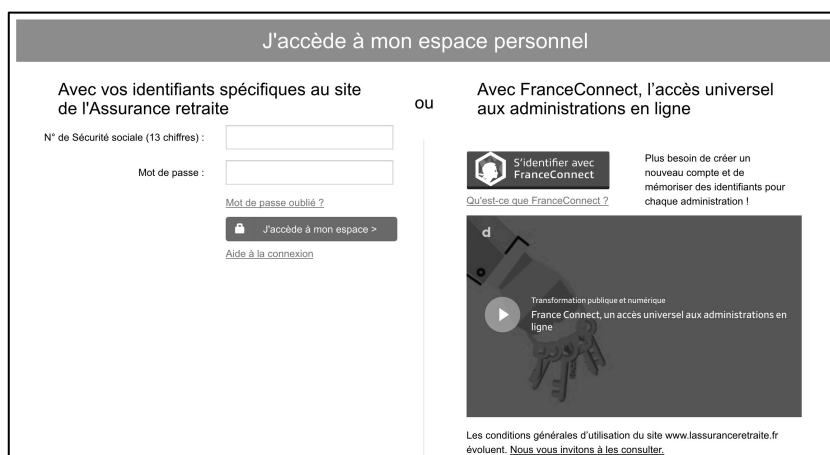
J'accède à mon espace personnel

Avec vos identifiants spécifiques au site de l'Assurance retraite

ou

Avec FranceConnect, l'accès universel aux administrations en ligne

N° de Sécurité sociale (13 chiffres) :

Mot de passe :

Mot de passe oublié ?

J'accède à mon espace >

Aide à la connexion

S'identifier avec FranceConnect

Qu'est-ce que FranceConnect ?

Plus besoin de créer un nouveau compte et de mémoriser des identifiants pour chaque administration !

d

Transformation publique et numérique

France Connect, un accès universel aux administrations en ligne

Les conditions générales d'utilisation du site www.lassuranceretraite.fr évoluent. Nous vous invitons à les consulter.